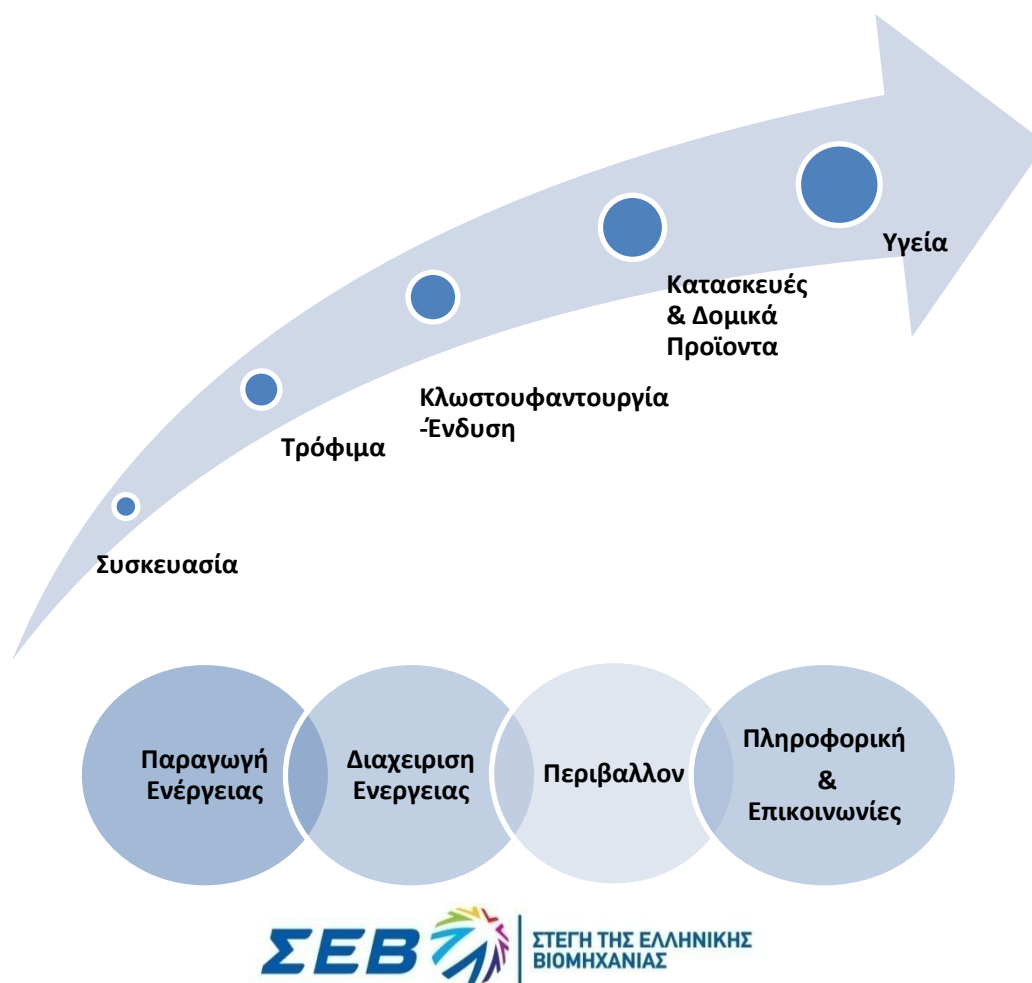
Υγεία

Κατασκευές & Δομικά Προϊόντα

Κλωστουφαντουργία -Ένδυση

Τρόφιμα

Συσκευασία

Παραγωγή Ενέργειας

Διαχειριση Ενεργειας

Περιβαλλον

Πληροφορική & Επικοινωνίες

ΣΕΒ

ΣΤΕΓΗ ΤΗΣ ΕΛΛΗΝΙΚΗΣ ΒΙΟΜΗΧΑΝΙΑΣ